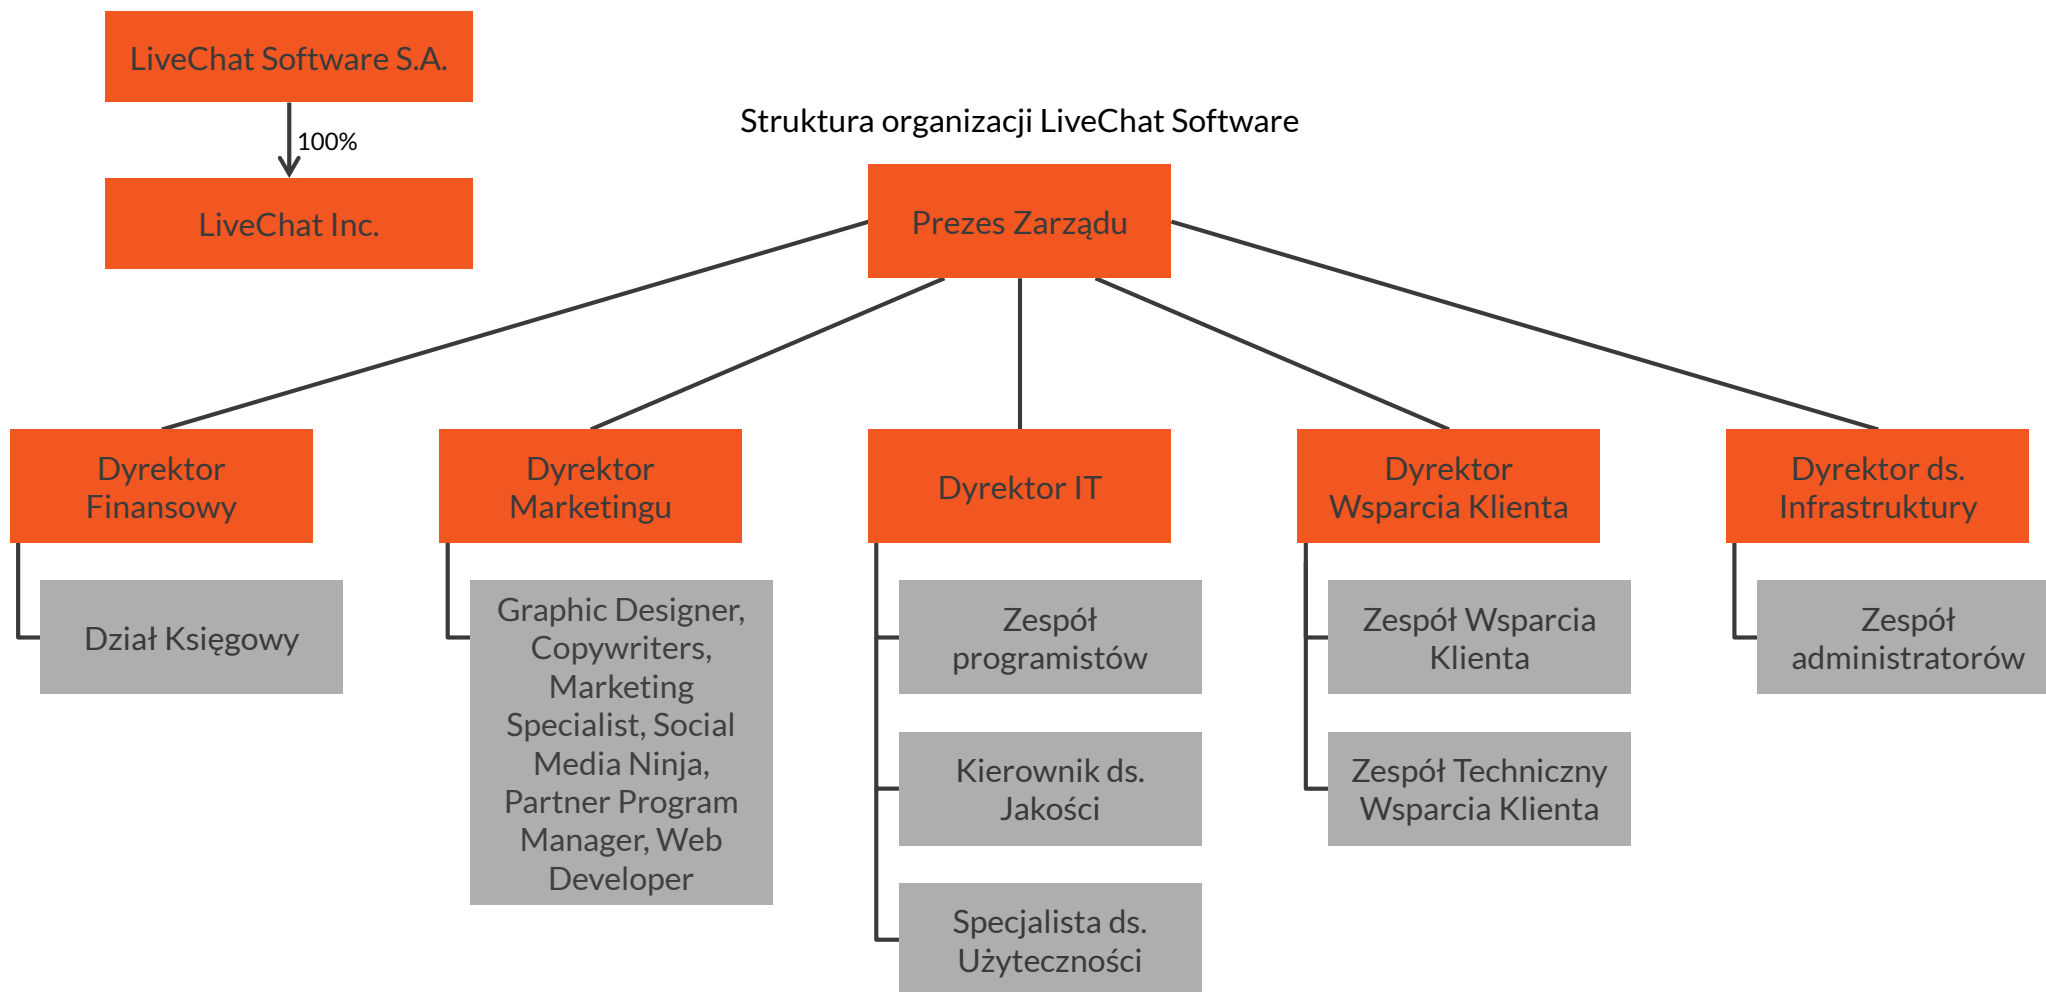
LiveChat Software S.A.

100%

LiveChat Inc.

Struktura organizacji LiveChat Software

Prezes Zarządu

Dyrektor Finansowy

Dział Księgowy

Dyrektor Marketingu

Graphic Designer, Copywriters, Marketing Specialist, Social Media Ninja, Partner Program Manager, Web Developer

Dyrektor IT

Zespół programistów

Kierownik ds. Jakości

Specjalista ds. Użyteczności

Dyrektor Wsparcia Klienta

Zespół Wsparcia Klienta

Zespół Techniczny Wsparcia Klienta

Dyrektor ds. Infrastruktury

Zespół administratorów